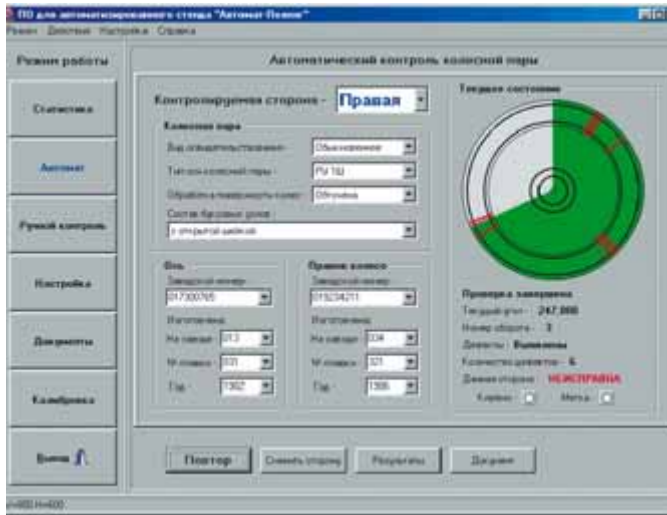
ПО для автоматизированного стенда "Автомат Поиск"
Режим Действия Настройка Справка

Режим работы

Статистика

Автомат

Ручной контроль

Настройка

Документы

Калибровка

Выход

Автоматический контроль колесной пары

Контролируемая сторона - Правая

Колесная пара

Вид освидетельствования: Обыкновенное

Тип оси колесной пары: РУ1Ш

Обработка поверхности колес: Обточены

Состав буксовых узлов: с открытой шейкой

Ось
Заводской номер
017300765
Изготовлена
На заводе 013
№ плавки 331
Год 1982

Правое колесо
Заводской номер
015234211
Изготовлена
На заводе 334
№ плавки 321
Год 1986

Текущее состояние

Проверка завершена
Текущий угол - 247,000
Номер оборота - 3
Дефекты - Выявлены
Количество дефектов - 6
Данная сторона НЕИСПРАВНА
Клеймо Метка

Повтор
Сменить сторону
Результаты
Диаграмм

H=900 H=400